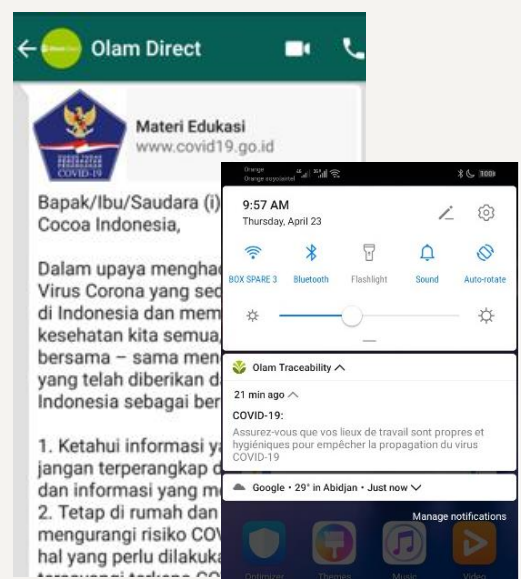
Olam Direct

COVID-19

Materi Edukasi
www.covid19.go.id

Bapak/Ibu/Saudara (i) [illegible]
Cocoa Indonesia,

Dalam upaya mengha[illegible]
Virus Corona yang se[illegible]
di Indonesia dan mem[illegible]
kesehatan kita semua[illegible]
bersama – sama men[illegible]
yang telah diberikan d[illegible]
Indonesia sebagai ber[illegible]

1. Ketahui informasi y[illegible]
jangan terperangkap d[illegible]
dan informasi yang m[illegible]
2. Tetap di rumah dan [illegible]
mengurangi risiko COV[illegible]
hal yang perlu dilakuk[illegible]
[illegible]

Orange
Orange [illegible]

9:57 AM
Thursday, April 23

BOX SPARE 3
Bluetooth
Flashlight
Sound
Auto-rotate

Olam Traceability

21 min ago
COVID-19:
Assurez-vous que vos lieux de travail sont propres et hygiéniques pour empêcher la propagation du virus COVID-19

Google • 29° in Abidjan • Just now

Manage notifications

Optimizer
Themes
Music
Video